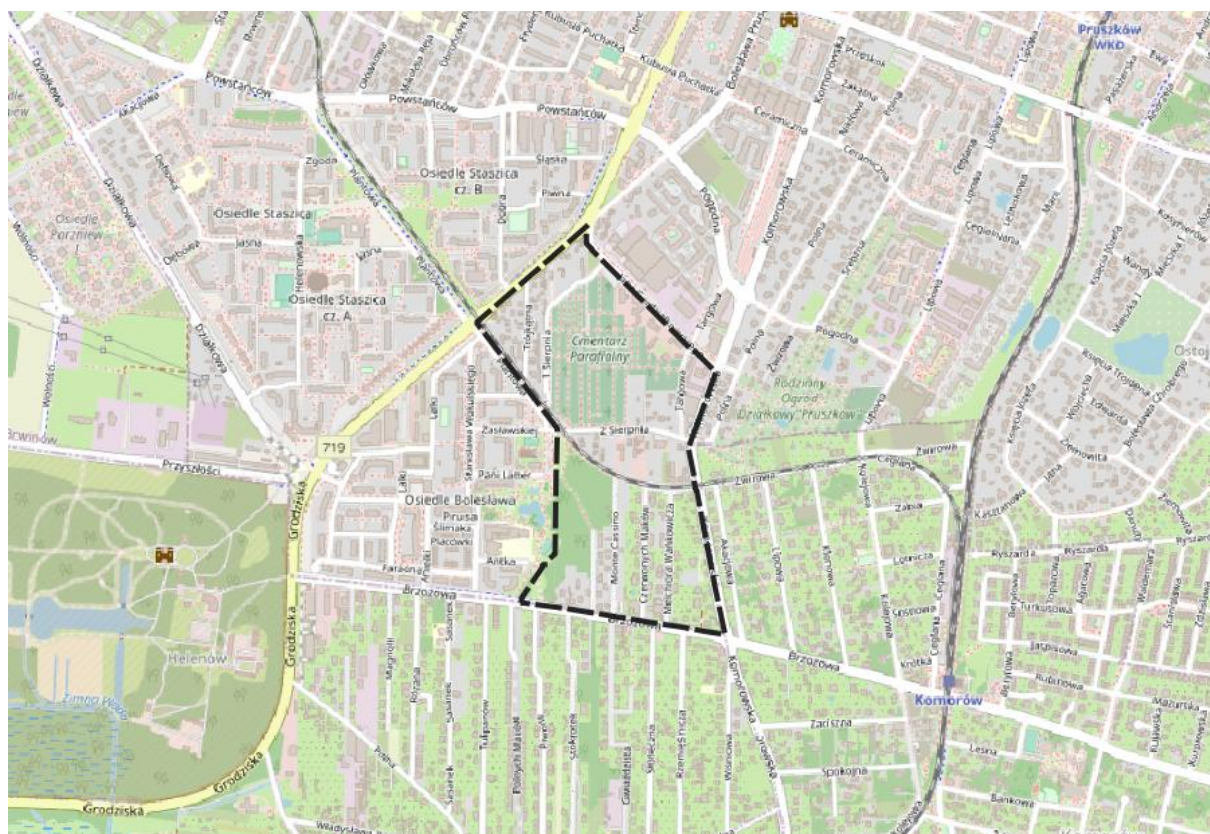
Pruszków WKD
Powstańców
Powstańców
Powstańców
Działkowa
Kubusia Puchatka
Kubusia Puchatka
Bolesława Prusa
Komorowska
Ceramiczna
Ceramiczna
Zakątna
Lipowa
Ogrodowa
Zgoda
Śląska
Osiedle Staszica cz. B
Dobra
Pawia
Osiedle Staszica
Osiedle Parzniew
Jasna
Dębowa
Wiejska
Pogodna
Komorowska
Cegielniana
Marii
Targowa
Osiedle Staszica cz. A
Trójkątna
1 Sierpnia
Cmentarz Parafialny
Pogodna
Polna
Działkowa
Rodzinny Ogród Działkowy "Pruszków"
Ostoja
Lalki
Stanisława Wokulskiego
Zasławskiej
2 Sierpnia
Żwirowa
Cegielna
Żwirowa
719
Przyszłości
Pani Latter
Osiedle Bolesława Prusa
Ślimaka
Placówki
Anielka
Faraona
Grodziska
Brzozowa
Brzozowa
Brzozowa
Brzozowa
Zapole
Ryszarda
Ryszarda
Lotnicza
Sosnowa
Krótka
Cicha
Kasztanowa
Helenów
Zimna Woda
Grodziska
Grodziska
Grodziska
Magnolii
Różana
Sasanek
Tulipanów
Polnych Maków
Storczyk
Zaciszna
Spokojna
Leśna
Bankowa
Komorów
Mazurska
Rubinowa
Jaspisowa
Turkusowa
Bursztynowa
Władysława
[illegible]